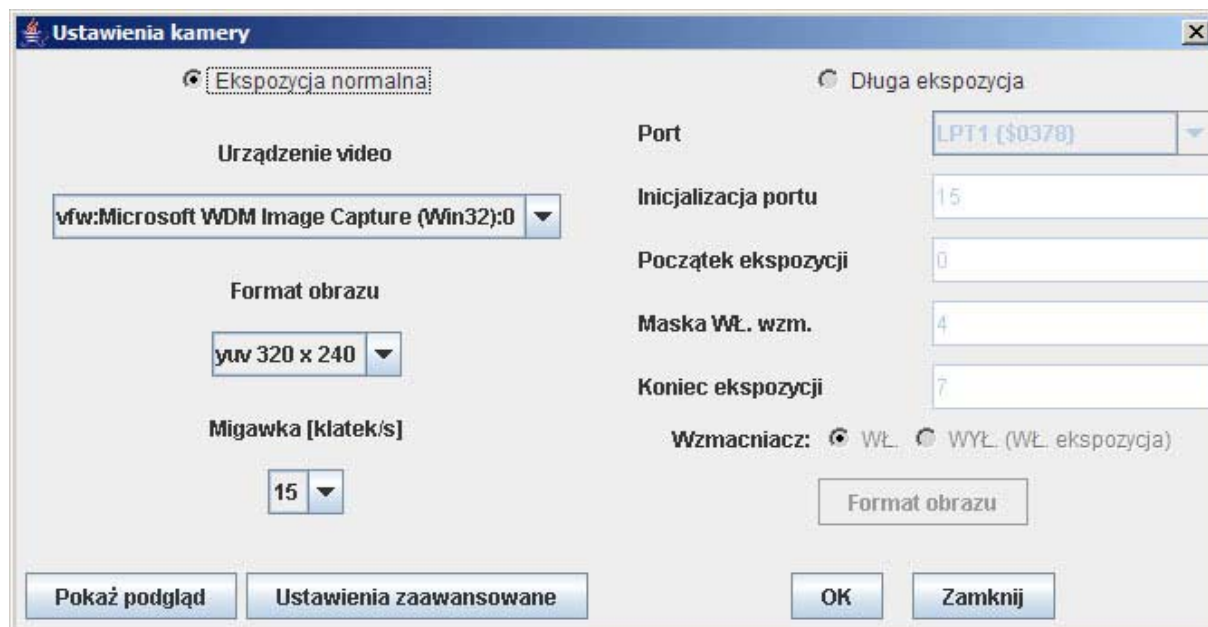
Ustawienia kamery

Ekspozycja normalna

Długa ekspozycja

Urządzenie video

vfw:Microsoft WDM Image Capture (Win32):0

Format obrazu

yuv 320 x 240

Migawka [klatek/s]

15

Port

LPT1 ($0378)

Inicjalizacja portu

15

Początek ekspozycji

0

Maska WŁ. wzm.

4

Koniec ekspozycji

7

Wzmacniacz: WŁ. WYŁ. (WŁ. ekspozycja)

Format obrazu

Pokaż podgląd

Ustawienia zaawansowane

OK

Zamknij